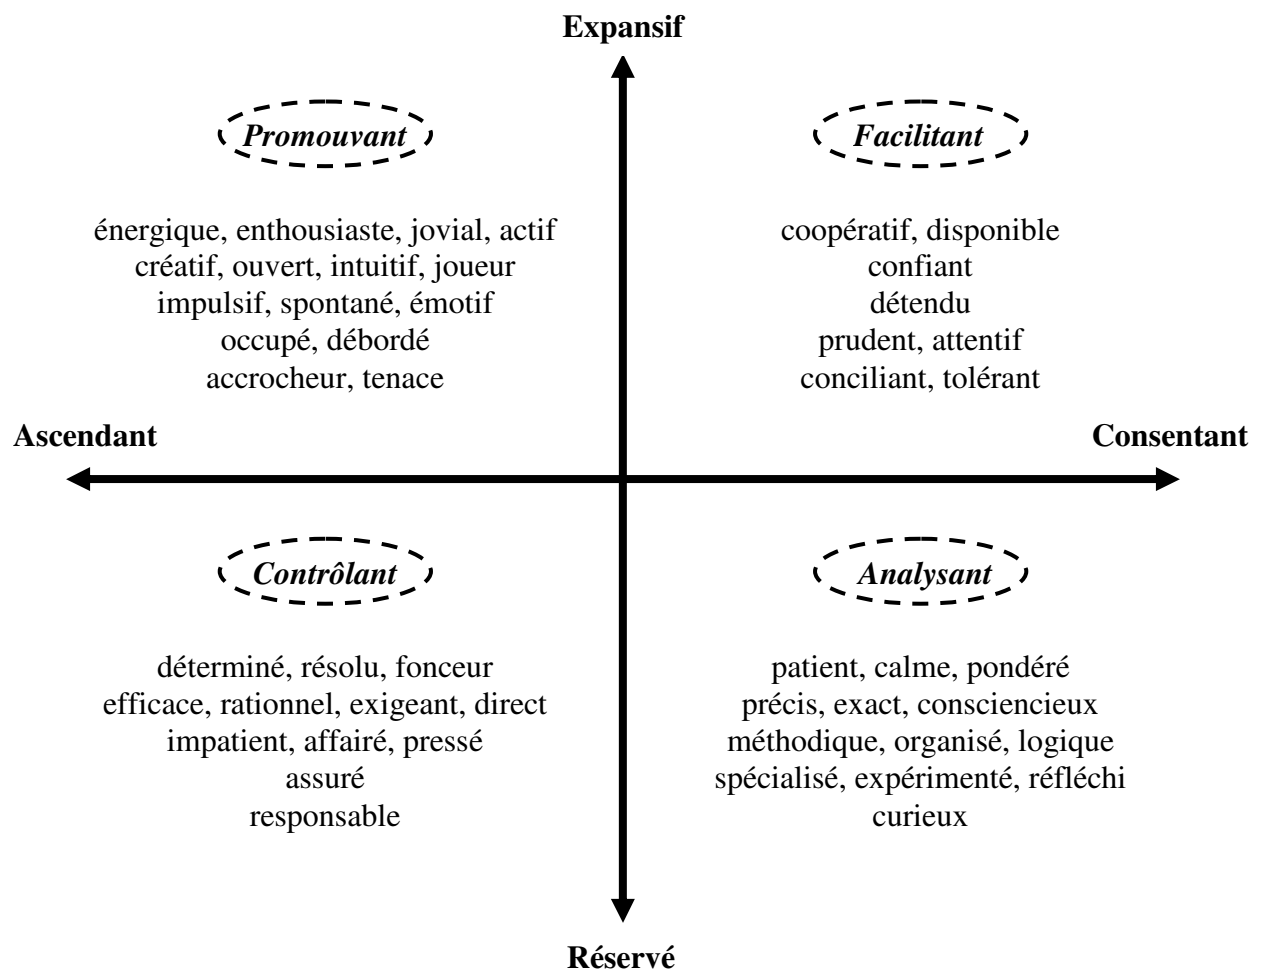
Expansif

Promouvant

énergique, enthousiaste, jovial, actif
créatif, ouvert, intuitif, joueur
impulsif, spontané, émotif
occupé, débordé
accrocheur, tenace

Facilitant

coopératif, disponible
confiant
détendu
prudent, attentif
conciliant, tolérant

Ascendant

Consentant

Contrôlant

déterminé, résolu, fonceur
efficace, rationnel, exigeant, direct
impatient, affairé, pressé
assuré
responsable

Analysant

patient, calme, pondéré
précis, exact, consciencieux
méthodique, organisé, logique
spécialisé, expérimenté, réfléchi
curieux

Réservé